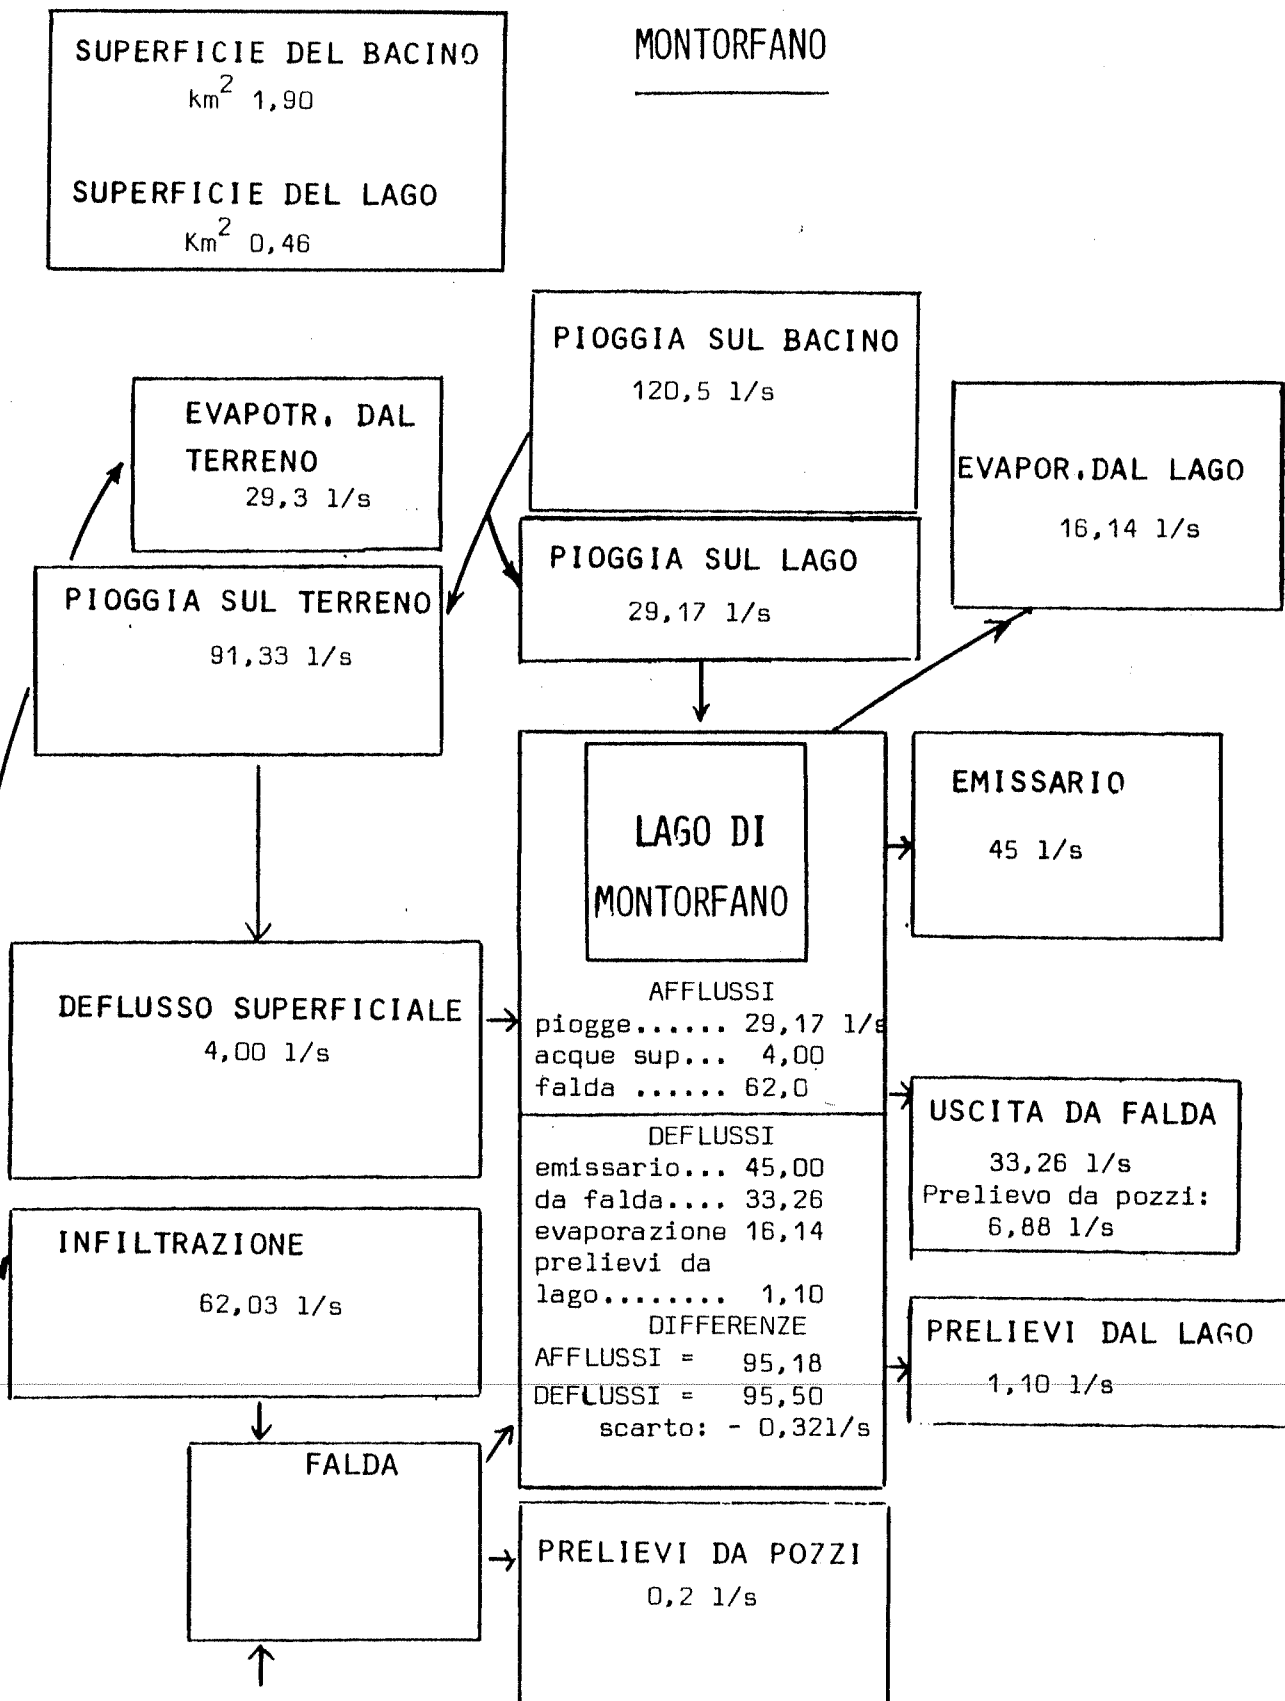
SUPERFICIE DEL BACINO
$km^2$ 1,90

SUPERFICIE DEL LAGO
$Km^2$ 0,46

MONTORFANO

PIOGGIA SUL BACINO
120,5 l/s

EVAPOTR. DAL TERRENO
29,3 l/s

EVAPOR.DAL LAGO
16,14 l/s

PIOGGIA SUL LAGO
29,17 l/s

PIOGGIA SUL TERRENO
91,33 l/s

LAGO DI MONTORFANO

EMISSARIO
45 l/s

DEFLUSSO SUPERFICIALE
4,00 l/s

AFFLUSSI
piogge...... 29,17 l/s
acque sup... 4,00
falda ...... 62,0

USCITA DA FALDA
33,26 l/s
Prelievo da pozzi:
6,88 l/s

DEFLUSSI
emissario... 45,00
da falda.... 33,26
evaporazione 16,14
prelievi da
lago........ 1,10

INFILTRAZIONE
62,03 l/s

DIFFERENZE
AFFLUSSI = 95,18
DEFLUSSI = 95,50
scarto: - 0,321/s

PRELIEVI DAL LAGO
1,10 l/s

FALDA

PRELIEVI DA POZZI
0,2 l/s